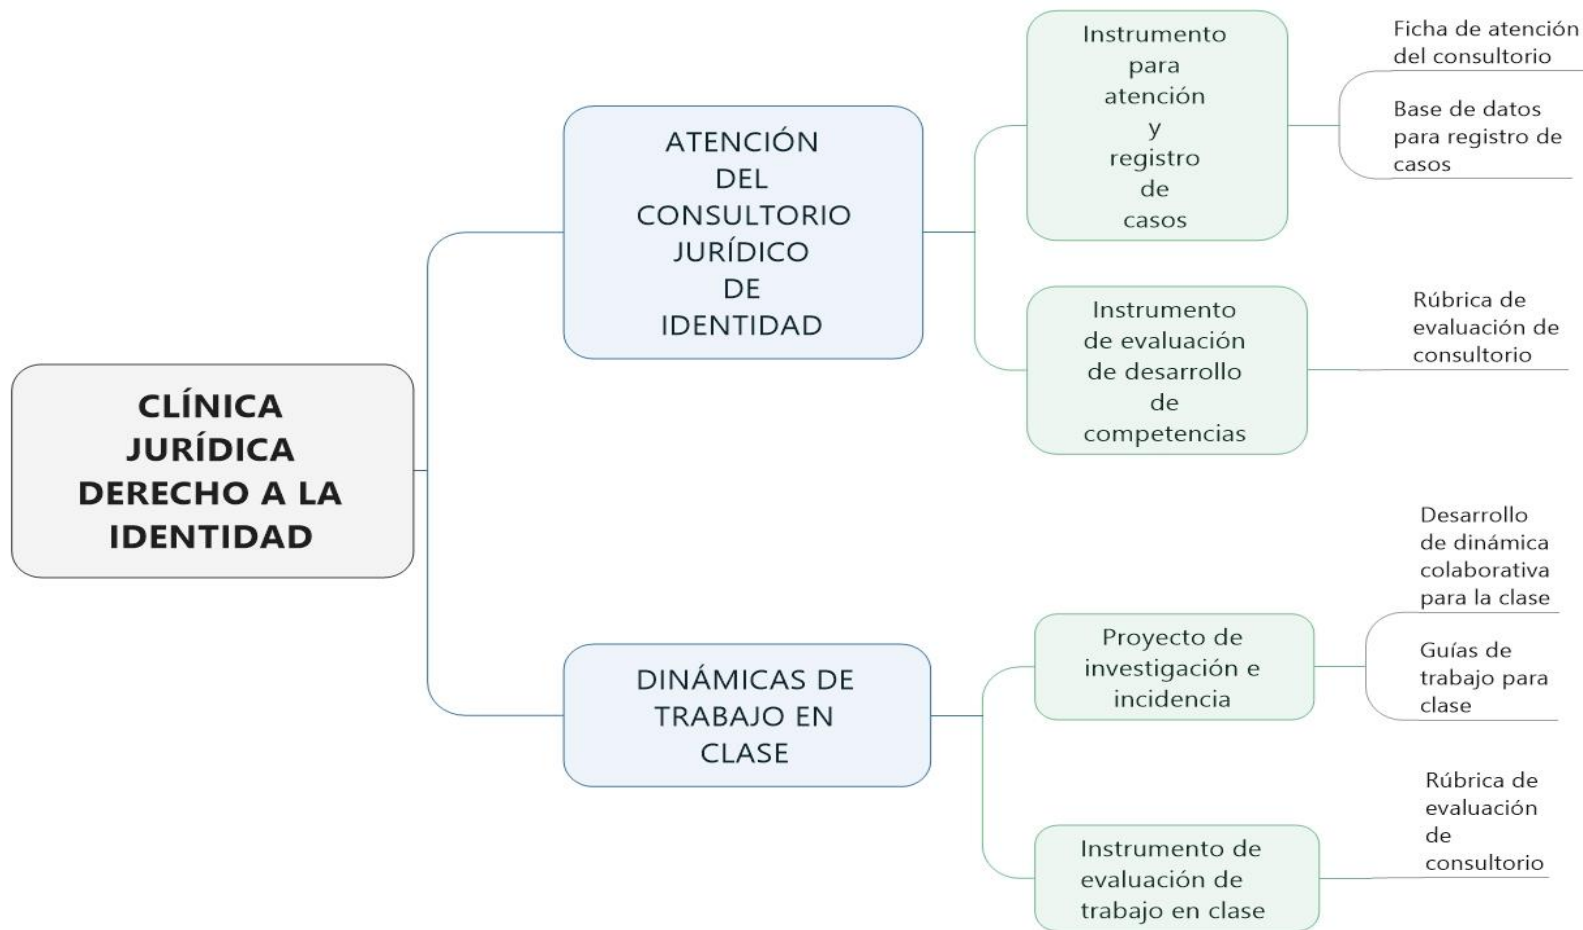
CLÍNICA JURÍDICA DERECHO A LA IDENTIDAD

ATENCIÓN DEL CONSULTORIO JURÍDICO DE IDENTIDAD

Instrumento para atención y registro de casos

Ficha de atención del consultorio

Base de datos para registro de casos

Instrumento de evaluación de desarrollo de competencias

Rúbrica de evaluación de consultorio

DINÁMICAS DE TRABAJO EN CLASE

Proyecto de investigación e incidencia

Desarrollo de dinámica colaborativa para la clase

Guías de trabajo para clase

Instrumento de evaluación de trabajo en clase

Rúbrica de evaluación de consultorio